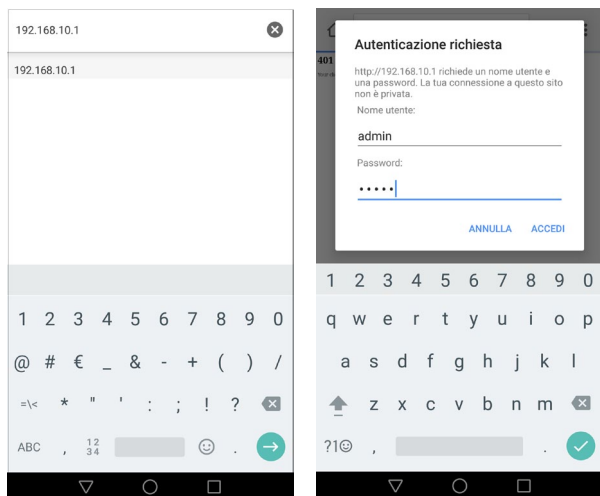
192.168.10.1

192.168.10.1

1 2 3 4 5 6 7 8 9 0

@ # € _ & - + ( ) /

=\< * " ' : ; ! ?

ABC , $\frac{1}{3}\frac{2}{4}$ .

401

Autenticazione richiesta

http://192.168.10.1 richiede un nome utente e una password. La tua connessione a questo sito non è privata.

Nome utente:

admin

Password:

•••••

ANNULLA ACCEDI

1 2 3 4 5 6 7 8 9 0

q w e r t y u i o p

a s d f g h j k l

z x c v b n m

?1☺ ,